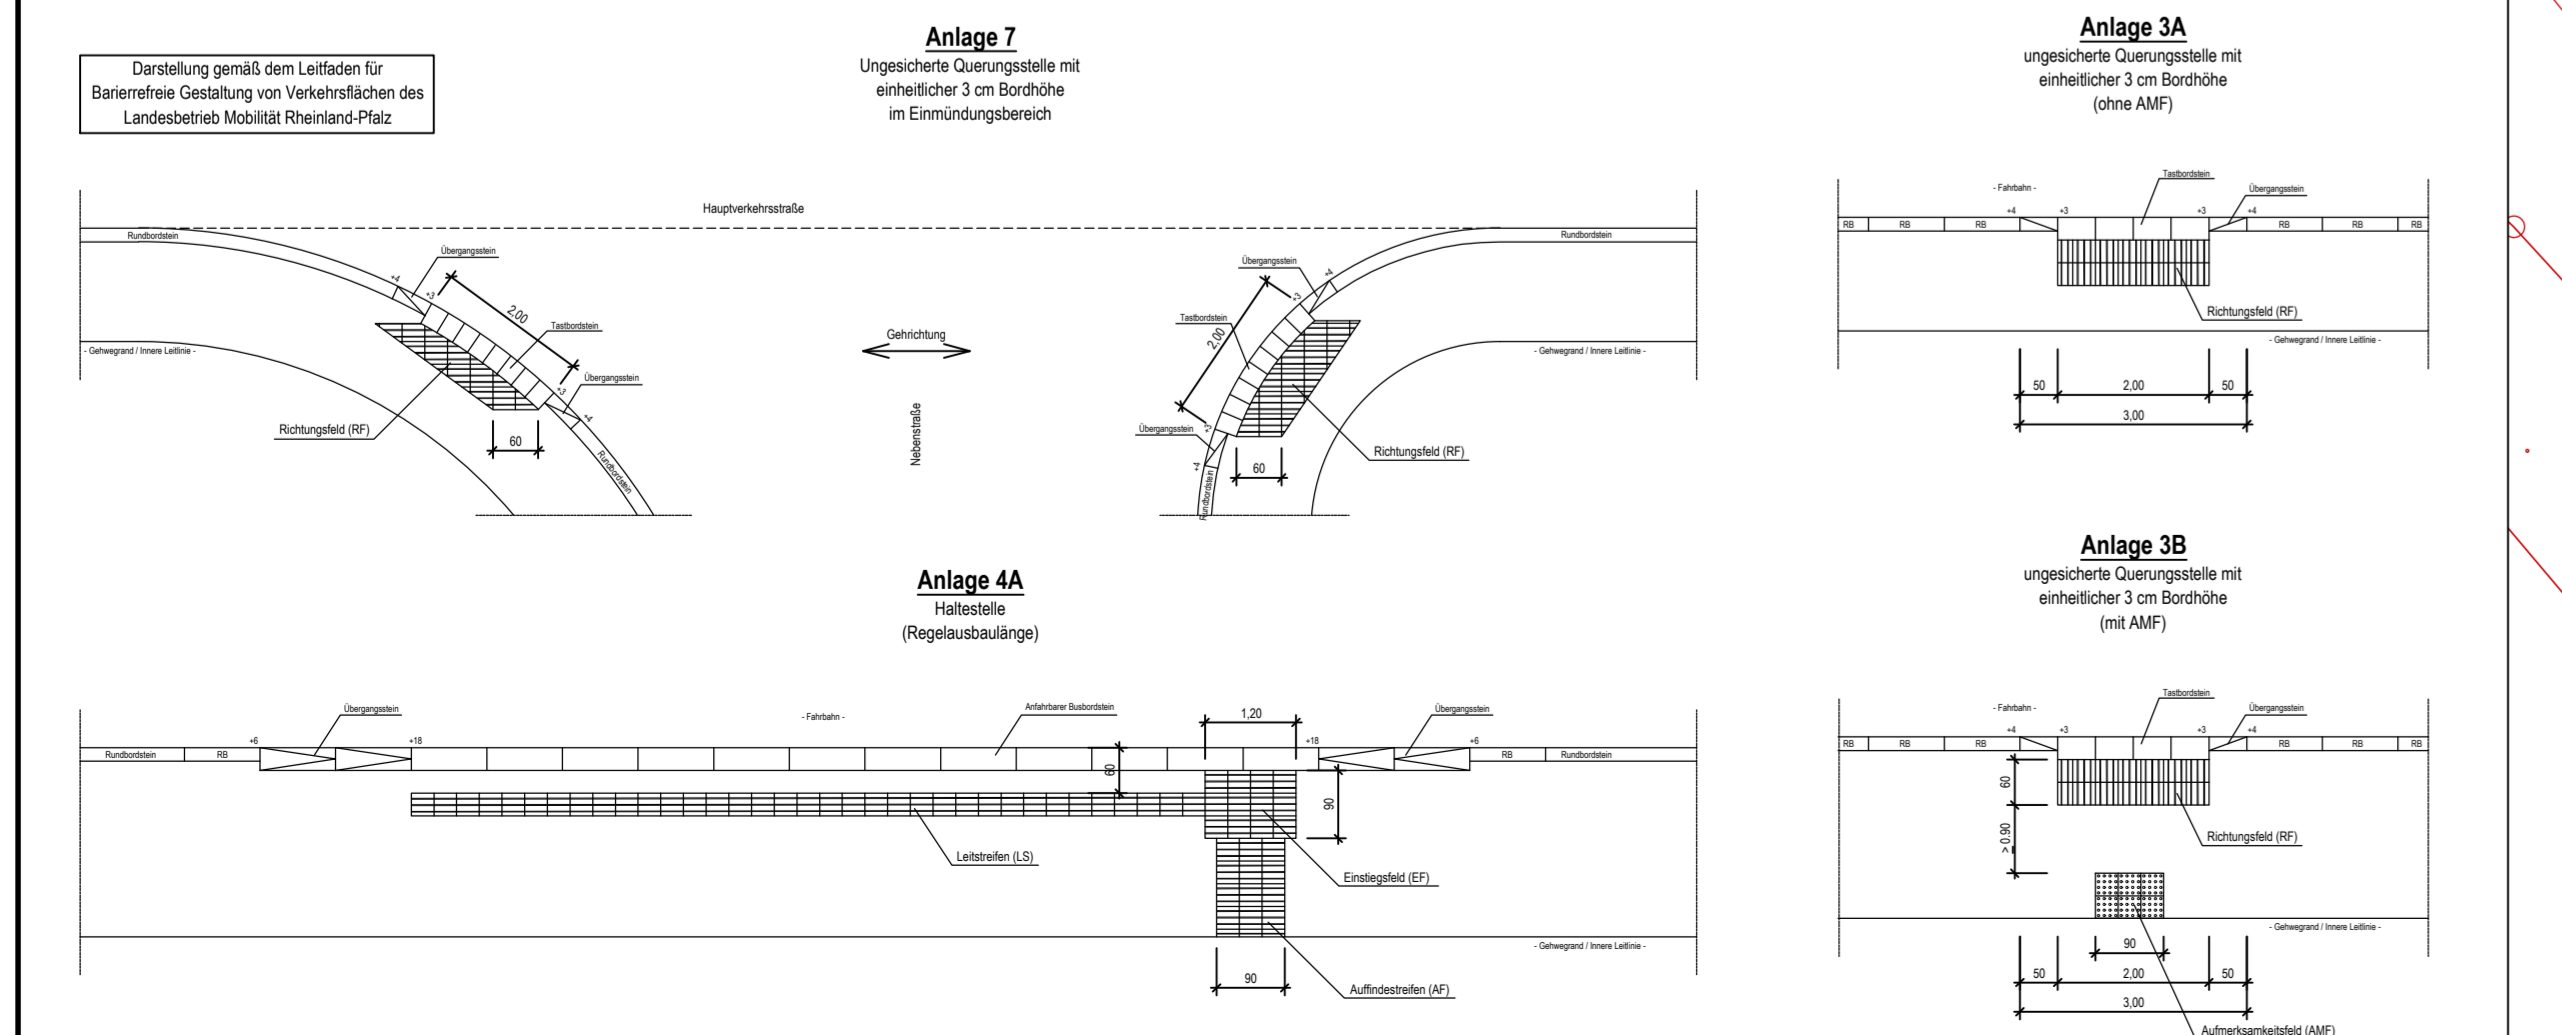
Darstellung gemäß dem Leitfaden für Barierrefreie Gestaltung von Verkehrsflächen des Landesbetrieb Mobilität Rheinland-Pfalz

Anlage 7
Ungesicherte Querungsstelle mit einheitlicher 3 cm Bordhöhe im Einmündungsbereich

Hauptverkehrsstraße
Rundbordstein
Rundbordstein
Übergangsstein
+4
+3
2,00
Tastbordstein
Übergangsstein
+3
+4
- Gehwegrand / Innere Leitlinie -
Richtungsfeld (RF)
60
Rundbordstein
Gehrichtung
Nebenstraße
Übergangsstein
+4
+3
Tastbordstein
2,00
Übergangsstein
+3
+4
Rundbordstein
60
Richtungsfeld (RF)
- Gehwegrand / Innere Leitlinie -

Anlage 3A
ungesicherte Querungsstelle mit einheitlicher 3 cm Bordhöhe (ohne AMF)

- Fahrbahn -
Tastbordstein
Übergangsstein
+4
+3
+3
+4
RB
RB
RB
RB
RB
RB
Richtungsfeld (RF)
- Gehwegrand / Innere Leitlinie -
50
2,00
50
3,00

Anlage 4A
Haltestelle (Regelausbaulänge)

Übergangsstein
- Fahrbahn -
Anfahrbarer Busbordstein
1,20
Übergangsstein
+6
+18
+18
+6
Rundbordstein
RB
RB
Rundbordstein
60
90
Leitstreifen (LS)
Einstiegsfeld (EF)
- Gehwegrand / Innere Leitlinie -
90
Auffindestreifen (AF)

Anlage 3B
ungesicherte Querungsstelle mit einheitlicher 3 cm Bordhöhe (mit AMF)

- Fahrbahn -
Tastbordstein
Übergangsstein
+4
+3
+3
+4
RB
RB
RB
RB
RB
RB
60
> 0,90
Richtungsfeld (RF)
- Gehwegrand / Innere Leitlinie -
90
50
2,00
50
3,00
Aufmerksamkeitsfeld (AMF)